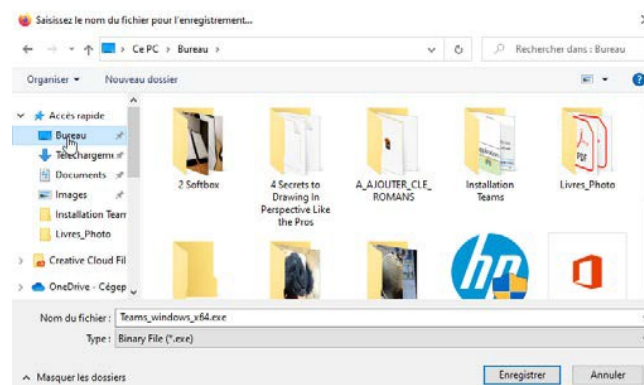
Saisissez le nom du fichier pour l'enregistrement...

← → ↑ > Ce PC > Bureau >

Rechercher dans : Bureau

Organiser ▾ Nouveau dossier

Accès rapide
Bureau
Téléchargem
Documents
Images
Installation Tean
Livres_Photo
Creative Cloud Fil
OneDrive - Cégep

2 Softbox
4 Secrets to Drawing In Perspective Like the Pros
A_AJOUTER_CLE_ROMANS
Installation Teams
Livres_Photo

Nom du fichier : Teams_windows_x64.exe
Type : Binary File (*.exe)

Masquer les dossiers
Enregistrer
Annuler